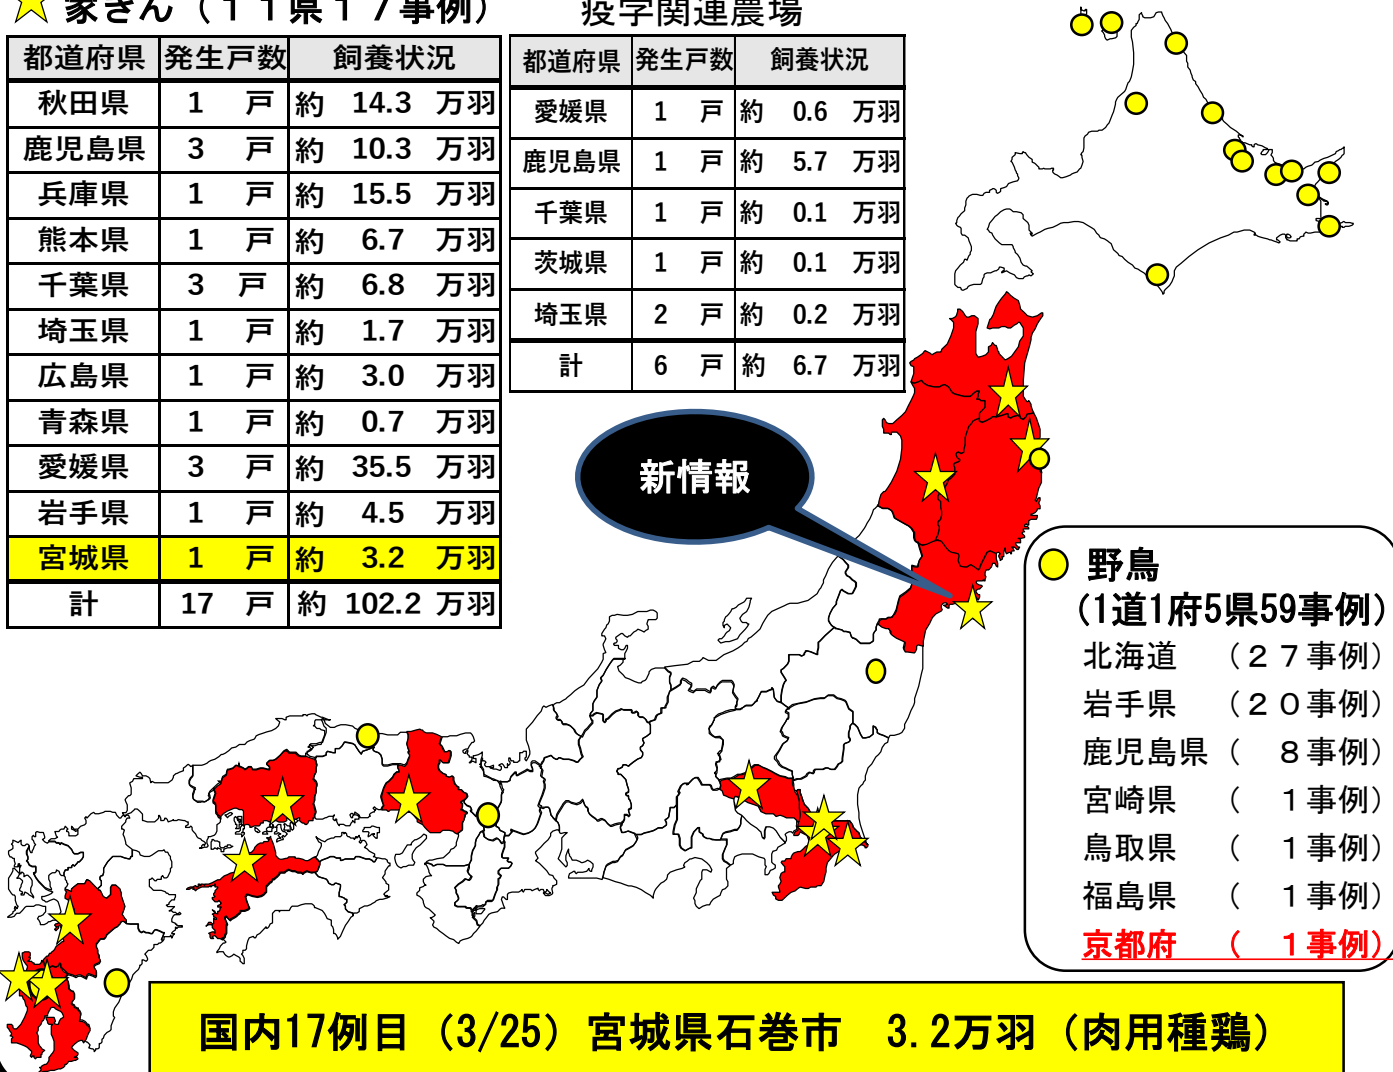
★ 家きん（１１県１７事例）

| 都道府県 | 発生戸数 | 飼養状況 |
|---|---|---|
| 秋田県 | 1　戸 | 約　14.3　万羽 |
| 鹿児島県 | 3　戸 | 約　10.3　万羽 |
| 兵庫県 | 1　戸 | 約　15.5　万羽 |
| 熊本県 | 1　戸 | 約　6.7　万羽 |
| 千葉県 | 3　戸 | 約　6.8　万羽 |
| 埼玉県 | 1　戸 | 約　1.7　万羽 |
| 広島県 | 1　戸 | 約　3.0　万羽 |
| 青森県 | 1　戸 | 約　0.7　万羽 |
| 愛媛県 | 3　戸 | 約　35.5　万羽 |
| 岩手県 | 1　戸 | 約　4.5　万羽 |
| 宮城県 | 1　戸 | 約　3.2　万羽 |
| 計 | 17　戸 | 約　102.2　万羽 |

疫学関連農場

| 都道府県 | 発生戸数 | 飼養状況 |
|---|---|---|
| 愛媛県 | 1　戸 | 約　0.6　万羽 |
| 鹿児島県 | 1　戸 | 約　5.7　万羽 |
| 千葉県 | 1　戸 | 約　0.1　万羽 |
| 茨城県 | 1　戸 | 約　0.1　万羽 |
| 埼玉県 | 2　戸 | 約　0.2　万羽 |
| 計 | 6　戸 | 約　6.7　万羽 |

新情報

野鳥
（1道1府5県59事例）
北海道　（２７事例）
岩手県　（２０事例）
鹿児島県（　８事例）
宮崎県　（　１事例）
鳥取県　（　１事例）
福島県　（　１事例）
京都府　（　１事例）

国内17例目（3/25）宮城県石巻市　3.2万羽（肉用種鶏）